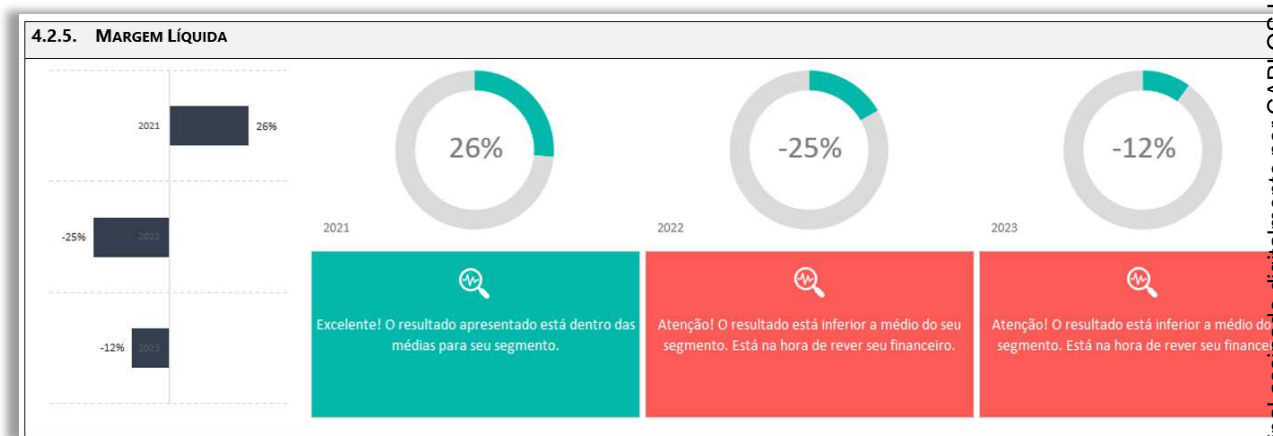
4.2.5. Margem Líquida

2021 26%

-25% 2022

-12% 2023

26%

2021

-25%

2022

-12%

2023

Excelente! O resultado apresentado está dentro das médias para seu segmento.

Atenção! O resultado está inferior a médio do seu segmento. Está na hora de rever seu financeiro.

Atenção! O resultado está inferior a médio do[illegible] segmento. Está na hora de rever seu finance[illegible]

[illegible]